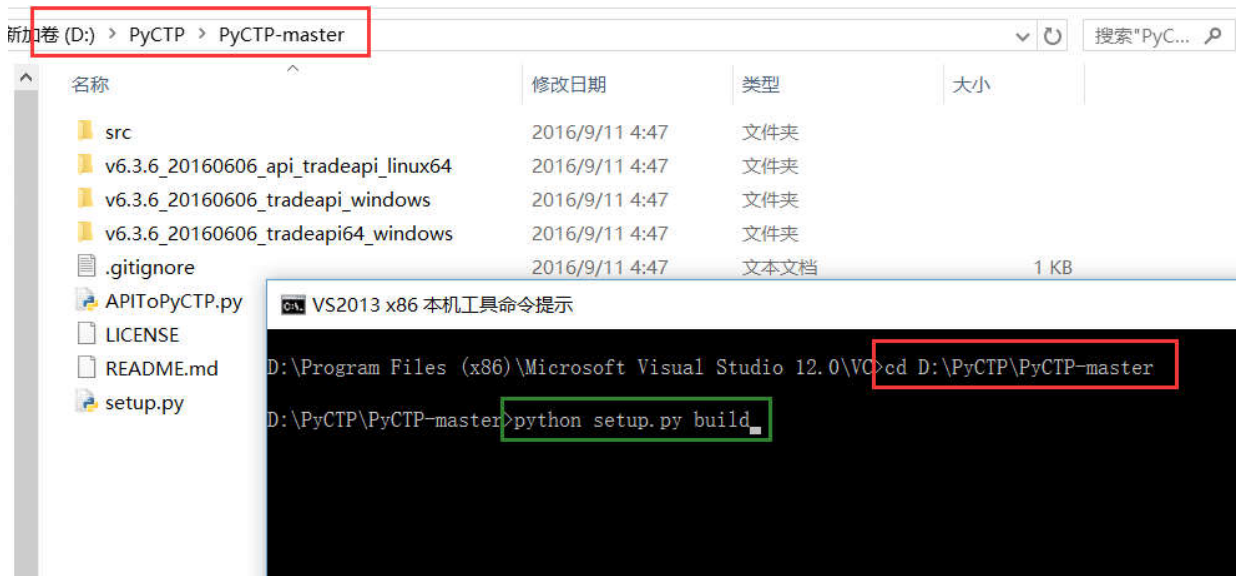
新加卷 (D:) › PyCTP › PyCTP-master

搜索"PyC...

| 名称 | 修改日期 | 类型 | 大小 |
|---|---|---|---|
| src | 2016/9/11 4:47 | 文件夹 | |
| v6.3.6_20160606_api_tradeapi_linux64 | 2016/9/11 4:47 | 文件夹 | |
| v6.3.6_20160606_tradeapi_windows | 2016/9/11 4:47 | 文件夹 | |
| v6.3.6_20160606_tradeapi64_windows | 2016/9/11 4:47 | 文件夹 | |
| .gitignore | 2016/9/11 4:47 | 文本文档 | 1 KB |
| APIToPyCTP.py | | | |
| LICENSE | | | |
| README.md | | | |
| setup.py | | | |

VS2013 x86 本机工具命令提示

D:\Program Files (x86)\Microsoft Visual Studio 12.0\VC>cd D:\PyCTP\PyCTP-master

D:\PyCTP\PyCTP-master>python setup.py build